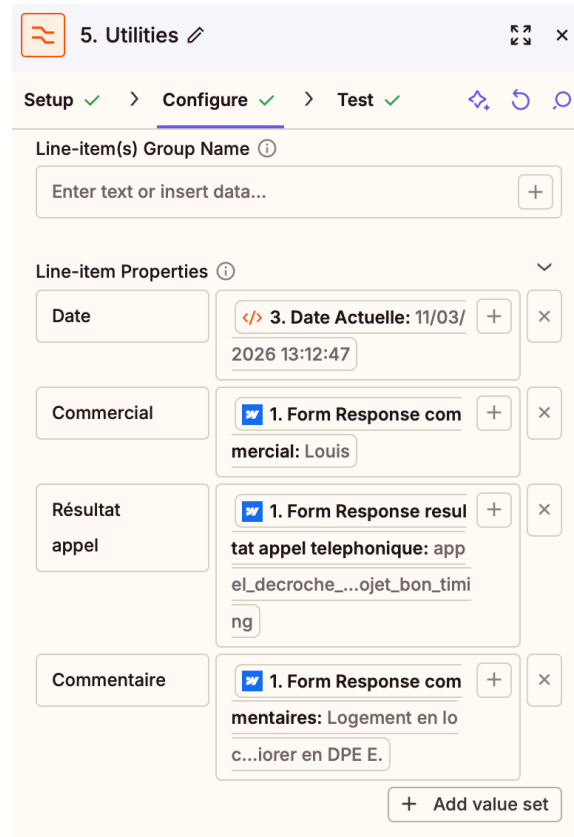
5. Utilities

Setup ✓ > Configure ✓ > Test ✓

Line-item(s) Group Name ⓘ

Enter text or insert data...

+

Line-item Properties ⓘ

Date

3. Date Actuelle: 11/03/2026 13:12:47

+

×

Commercial

1. Form Response commercial: Louis

+

×

Résultat appel

1. Form Response resultat appel telephonique: appel_decroche_...ojet_bon_timing

+

×

Commentaire

1. Form Response commentaires: Logement en loc...iorer en DPE E.

+

×

+ Add value set